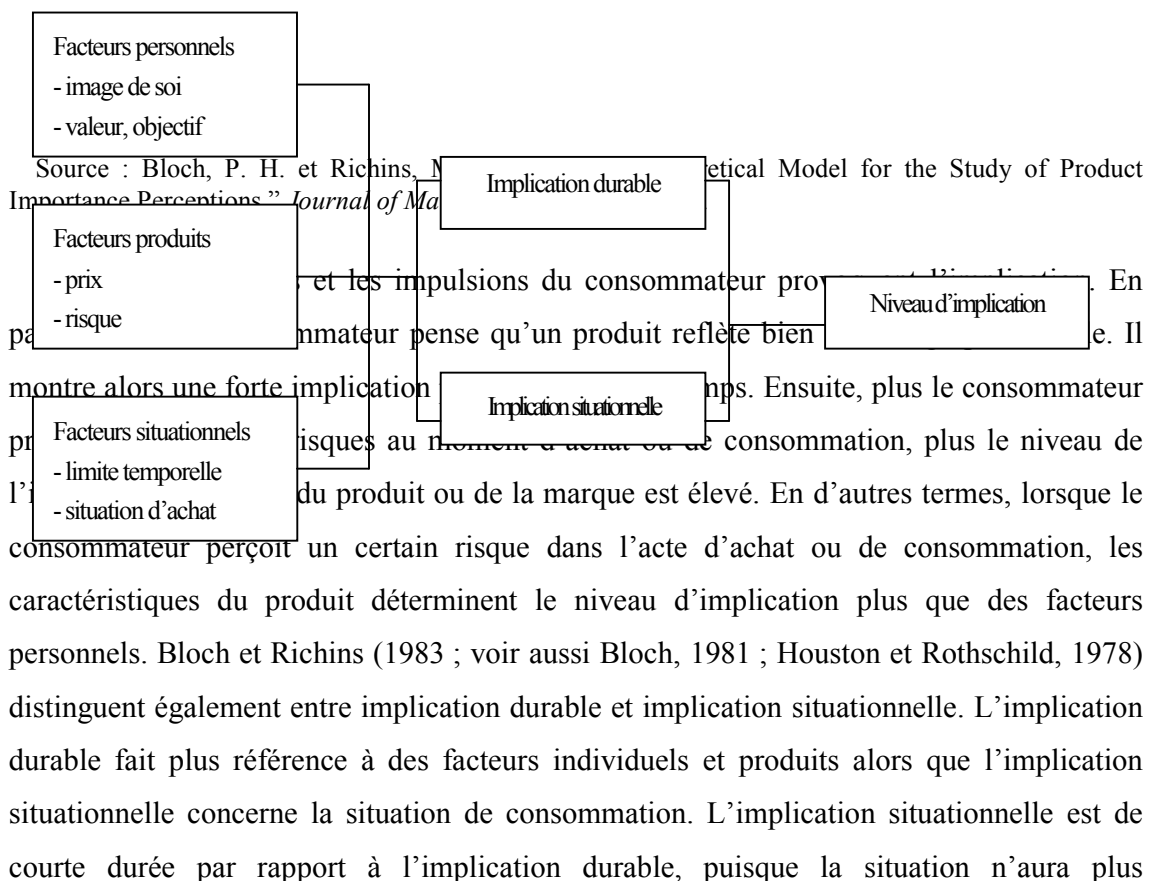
Facteurs personnels
- image de soi
- valeur, objectif

Source : Bloch, P. H. et Richins, M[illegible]etical Model for the Study of Product Importance Perceptions," Journal of Ma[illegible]

Implication durable

Facteurs produits
- prix
- risque

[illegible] et les impulsions du consommateur pro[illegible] l'implication. En pa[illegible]mmateur pense qu'un produit reflète bien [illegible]e. Il montre alors une forte implication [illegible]mps. Ensuite, plus le consommateur pr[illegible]isques au moment d'achat ou de consommation, plus le niveau de l'i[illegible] du produit ou de la marque est élevé. En d'autres termes, lorsque le consommateur perçoit un certain risque dans l'acte d'achat ou de consommation, les caractéristiques du produit déterminent le niveau d'implication plus que des facteurs personnels. Bloch et Richins (1983 ; voir aussi Bloch, 1981 ; Houston et Rothschild, 1978) distinguent également entre implication durable et implication situationnelle. L'implication durable fait plus référence à des facteurs individuels et produits alors que l'implication situationnelle concerne la situation de consommation. L'implication situationnelle est de courte durée par rapport à l'implication durable, puisque la situation n'aura plus

Niveau d'implication

Implication situationnelle

Facteurs situationnels
- limite temporelle
- situation d'achat